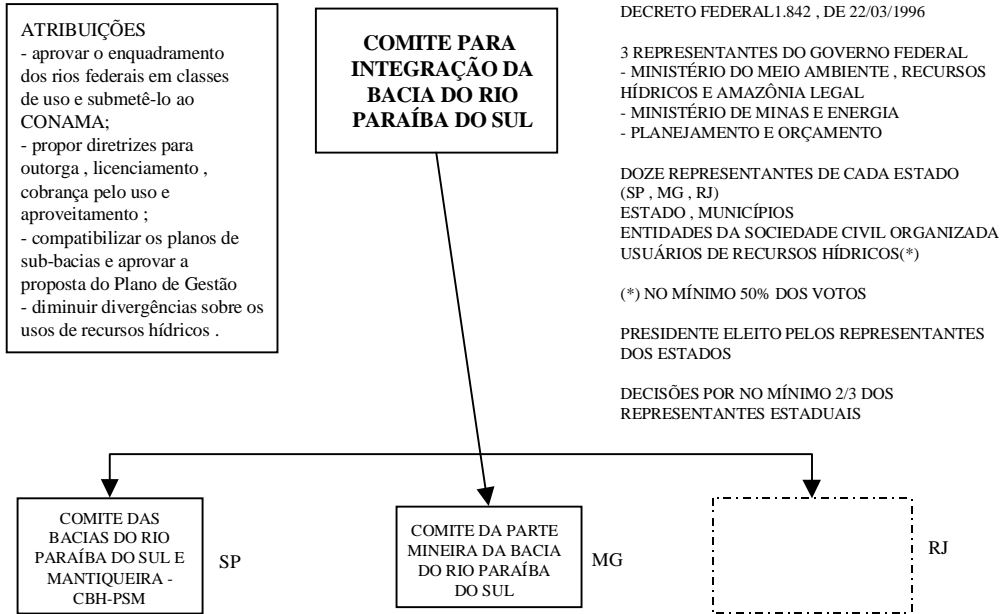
ATRIBUIÇÕES
- aprovar o enquadramento dos rios federais em classes de uso e submetê-lo ao CONAMA;
- propor diretrizes para outorga , licenciamento , cobrança pelo uso e aproveitamento ;
- compatibilizar os planos de sub-bacias e aprovar a proposta do Plano de Gestão
- diminuir divergências sobre os usos de recursos hídricos .

COMITE PARA INTEGRAÇÃO DA BACIA DO RIO PARAÍBA DO SUL

DECRETO FEDERAL1.842 , DE 22/03/1996

3 REPRESENTANTES DO GOVERNO FEDERAL
- MINISTÉRIO DO MEIO AMBIENTE , RECURSOS HÍDRICOS E AMAZÔNIA LEGAL
- MINISTÉRIO DE MINAS E ENERGIA
- PLANEJAMENTO E ORÇAMENTO

DOZE REPRESENTANTES DE CADA ESTADO (SP , MG , RJ)
ESTADO , MUNICÍPIOS
ENTIDADES DA SOCIEDADE CIVIL ORGANIZADA
USUÁRIOS DE RECURSOS HÍDRICOS(*)

(*) NO MÍNIMO 50% DOS VOTOS

PRESIDENTE ELEITO PELOS REPRESENTANTES DOS ESTADOS

DECISÕES POR NO MÍNIMO 2/3 DOS REPRESENTANTES ESTADUAIS

COMITE DAS BACIAS DO RIO PARAÍBA DO SUL E MANTIQUEIRA - CBH-PSM

SP

COMITE DA PARTE MINEIRA DA BACIA DO RIO PARAÍBA DO SUL

MG

RJ